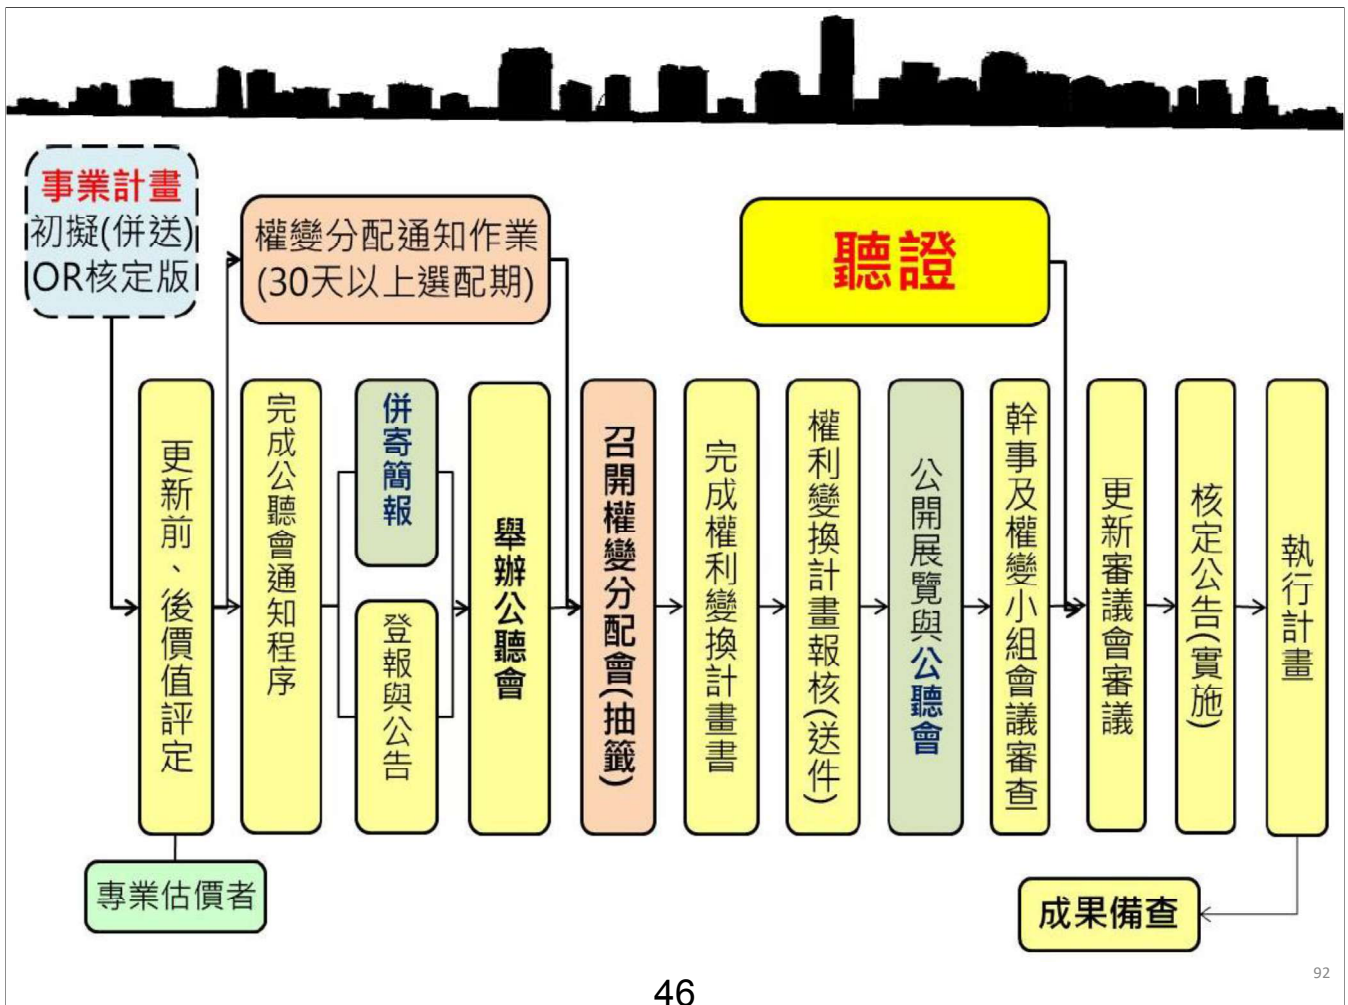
事業計畫
初擬(併送)
OR核定版

權變分配通知作業
(30天以上選配期)

聽證

更新前、後價值評定

完成公聽會通知程序

併寄簡報

登報與公告

舉辦公聽會

召開權變分配會(抽籤)

完成權利變換計畫書

權利變換計畫報核(送件)

公開展覽與公聽會

幹事及權變小組會議審查

更新審議會審議

核定公告(實施)

執行計畫

專業估價者

成果備查

92

46